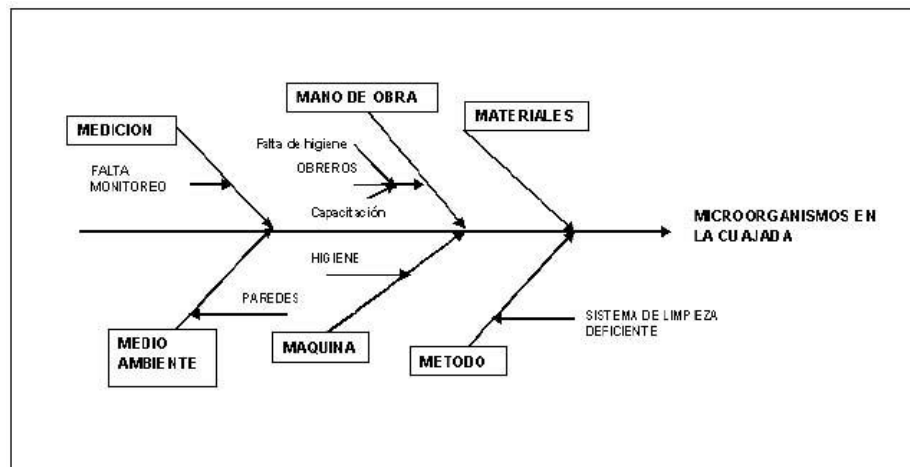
MANO DE OBRA

MATERIALES

MEDICION

Falta de higiene

OBREROS

FALTA MONITOREO

Capacitación

MICROORGANISMOS EN LA CUAJADA

HIGIENE

PAREDES

SISTEMA DE LIMPIEZA DEFICIENTE

MEDIO AMBIENTE

MAQUINA

METODO